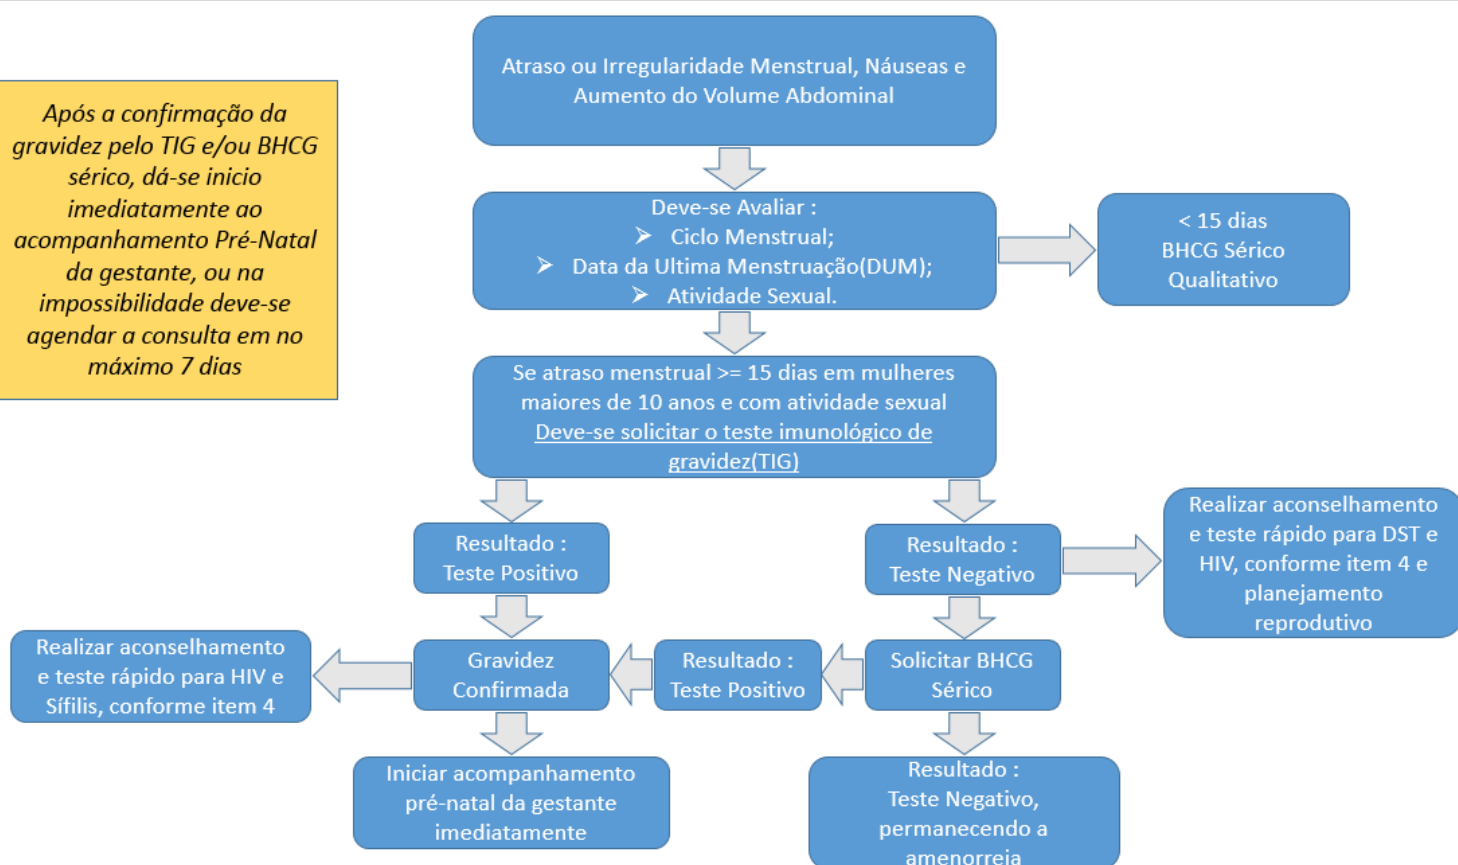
Após a confirmação da gravidez pelo TIG e/ou BHCG sérico, dá-se inicio imediatamente ao acompanhamento Pré-Natal da gestante, ou na impossibilidade deve-se agendar a consulta em no máximo 7 dias

Atraso ou Irregularidade Menstrual, Náuseas e Aumento do Volume Abdominal

Deve-se Avaliar :
➤ Ciclo Menstrual;
➤ Data da Ultima Menstruação(DUM);
➤ Atividade Sexual.

< 15 dias
BHCG Sérico
Qualitativo

Se atraso menstrual >= 15 dias em mulheres maiores de 10 anos e com atividade sexual
Deve-se solicitar o teste imunológico de gravidez(TIG)

Resultado :
Teste Positivo

Resultado :
Teste Negativo

Realizar aconselhamento e teste rápido para DST e HIV, conforme item 4 e planejamento reprodutivo

Realizar aconselhamento e teste rápido para HIV e Sífilis, conforme item 4

Gravidez Confirmada

Resultado :
Teste Positivo

Solicitar BHCG Sérico

Iniciar acompanhamento pré-natal da gestante imediatamente

Resultado :
Teste Negativo, permanecendo a amenorreia